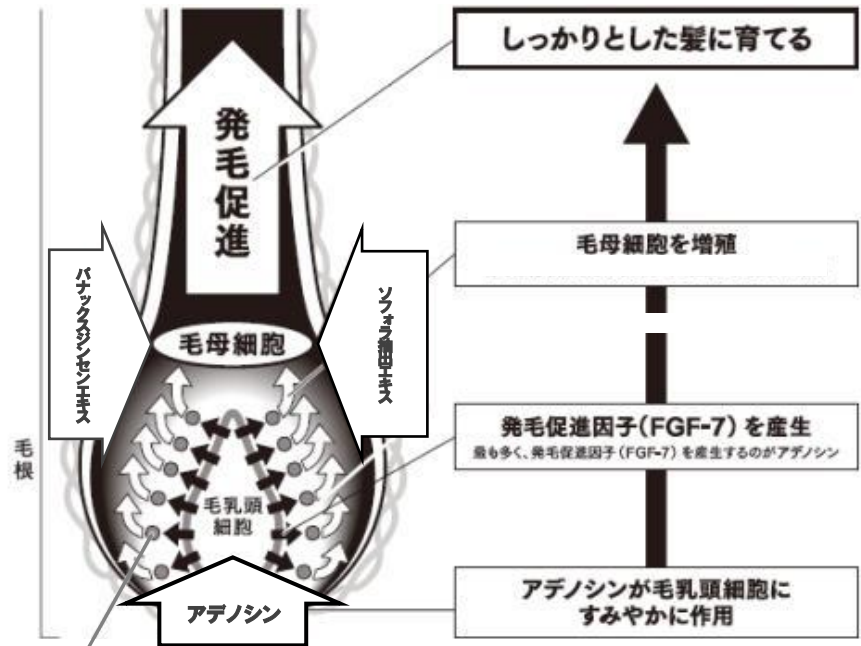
しっかりとした髪に育てる

発毛促進

毛母細胞を増殖

パナックスジンセンエキス

ソフォラ根エキス

毛母細胞

発毛促進因子(FGF-7)を産生
最も多く、発毛促進因子(FGF-7)を産生するのがアデノシン

毛根

毛乳頭細胞

アデノシンが毛乳頭細胞にすみやかに作用

アデノシン